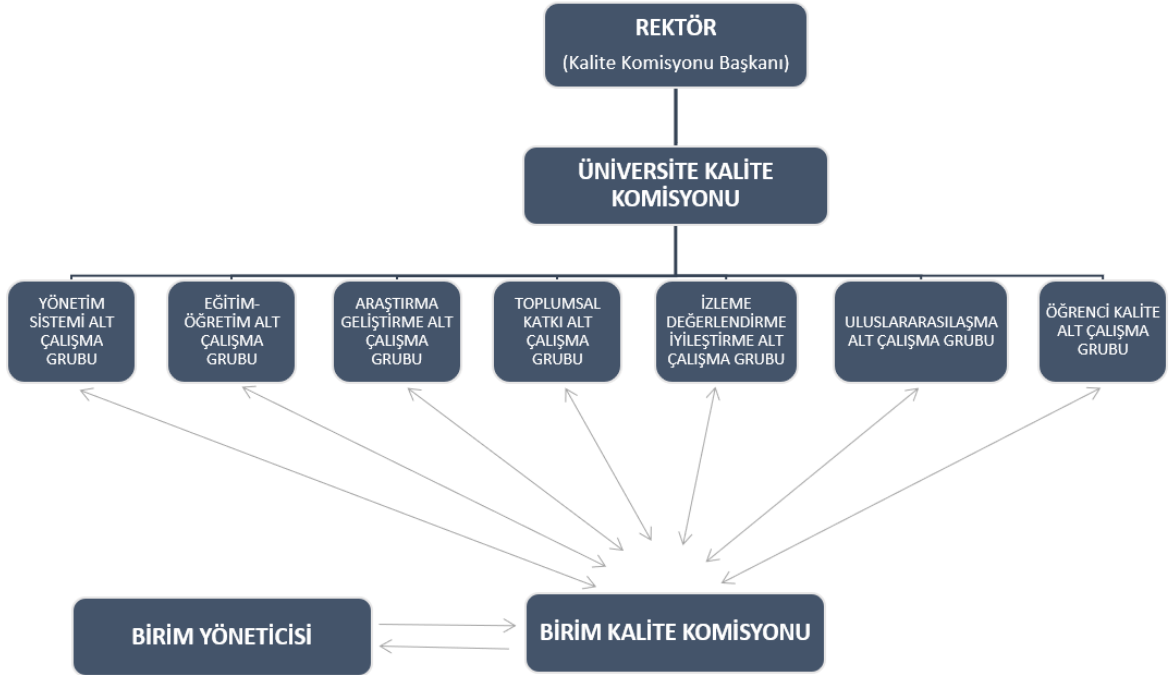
REKTÖR
(Kalite Komisyonu Başkanı)

ÜNİVERSİTE KALİTE KOMİSYONU

YÖNETİM SİSTEMİ ALT ÇALIŞMA GRUBU

EĞİTİM-ÖĞRETİM ALT ÇALIŞMA GRUBU

ARAŞTIRMA GELİŞTİRME ALT ÇALIŞMA GRUBU

TOPLUMSAL KATKI ALT ÇALIŞMA GRUBU

İZLEME DEĞERLENDİRME İYİLEŞTİRME ALT ÇALIŞMA GRUBU

ULUSLARARASILAŞMA ALT ÇALIŞMA GRUBU

ÖĞRENCİ KALİTE ALT ÇALIŞMA GRUBU

BİRİM YÖNETİCİSİ

BİRİM KALİTE KOMİSYONU